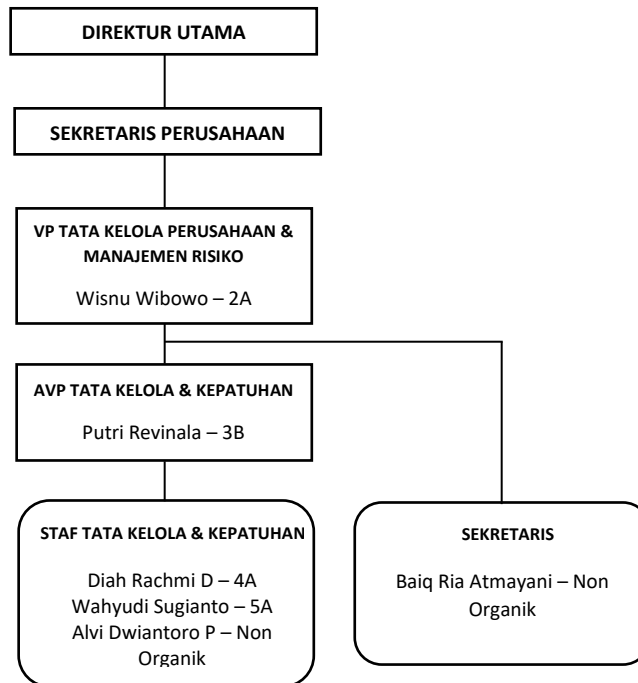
DIREKTUR UTAMA

SEKRETARIS PERUSAHAAN

VP TATA KELOLA PERUSAHAAN & MANAJEMEN RISIKO

Wisnu Wibowo – 2A

AVP TATA KELOLA & KEPATUHAN

Putri Revinala – 3B

STAF TATA KELOLA & KEPATUHAN

Diah Rachmi D – 4A
Wahyudi Sugianto – 5A
Alvi Dwiantoro P – Non Organik

SEKRETARIS

Baiq Ria Atmayani – Non Organik